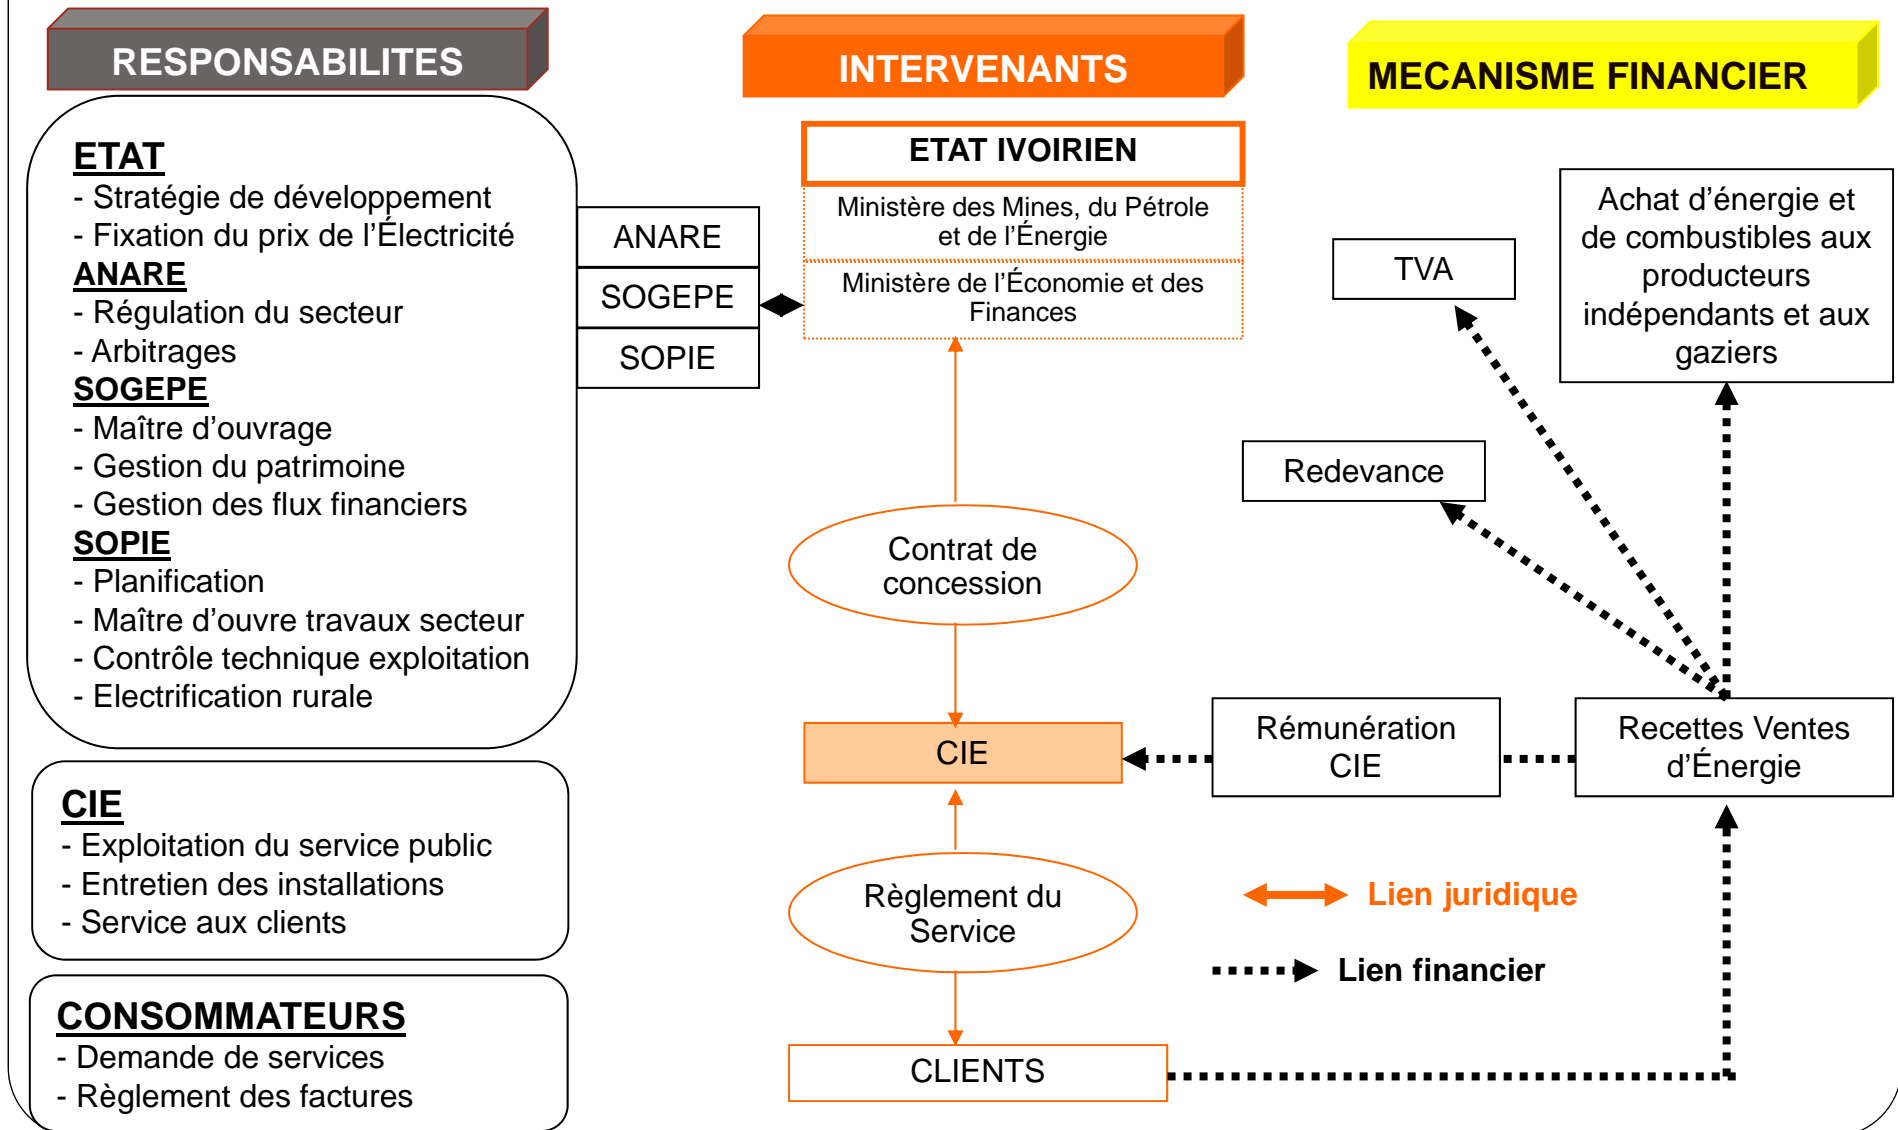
RESPONSABILITES

INTERVENANTS

MECANISME FINANCIER

ETAT
- Stratégie de développement
- Fixation du prix de l'Électricité
ANARE
- Régulation du secteur
- Arbitrages
SOGEPE
- Maître d'ouvrage
- Gestion du patrimoine
- Gestion des flux financiers
SOPIE
- Planification
- Maître d'ouvre travaux secteur
- Contrôle technique exploitation
- Electrification rurale

ANARE
SOGEPE
SOPIE

ETAT IVOIRIEN
Ministère des Mines, du Pétrole et de l'Énergie
Ministère de l'Économie et des Finances

TVA

Achat d'énergie et de combustibles aux producteurs indépendants et aux gaziers

Redevance

Contrat de concession

CIE

Rémunération CIE

Recettes Ventes d'Énergie

CIE
- Exploitation du service public
- Entretien des installations
- Service aux clients

Règlement du Service

Lien juridique

Lien financier

CONSOMMATEURS
- Demande de services
- Règlement des factures

CLIENTS